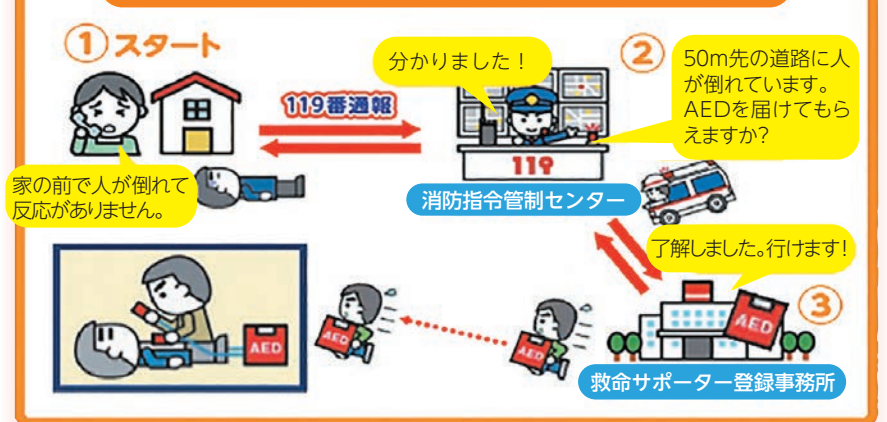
①スタート

119番通報

家の前で人が倒れて反応がありません。

分かりました！

②

50m先の道路に人が倒れています。AEDを届けてもらえますか?

119

消防指令管制センター

了解しました。行けます!

③

AED

AED

AED

AED

救命サポーター登録事務所